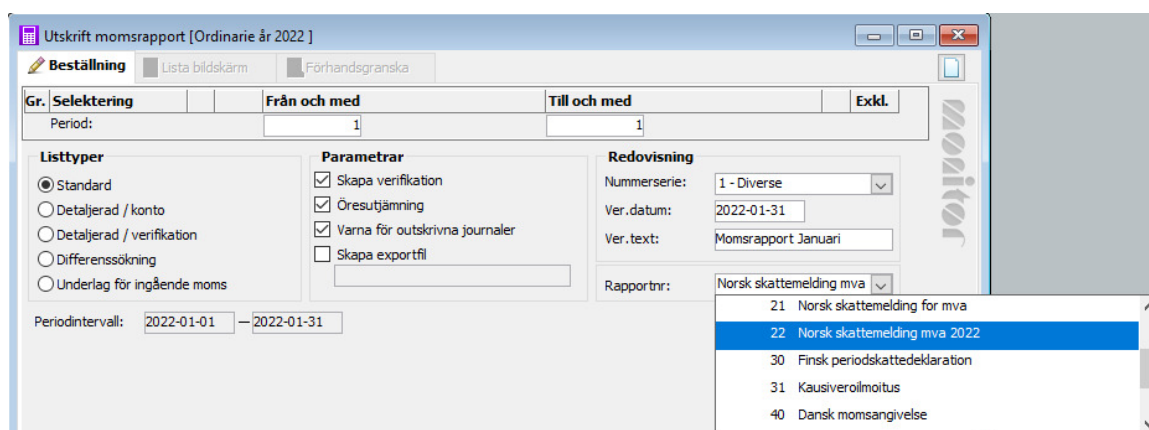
Utskrift momsrapport [Ordinarie år 2022 ]

Beställning | Lista bildskärm | Förhandsgranska

| Gr. | Selektering | | | Från och med | Till och med | | Exkl. |
|---|---|---|---|---|---|---|---|
| | Period: | | | 1 | 1 | | |

monitor

Listtyper
Standard
Detaljerad / konto
Detaljerad / verifikation
Differenssökning
Underlag för ingående moms

Parametrar
Skapa verifikation
Öresutjämning
Varna för outskrivna journaler
Skapa exportfil

Redovisning
Nummerserie: 1 - Diverse
Ver.datum: 2022-01-31
Ver.text: Momsrapport Januari

Rapportnr: Norsk skattemelding mva
21 Norsk skattemelding for mva
22 Norsk skattemelding mva 2022
30 Finsk periodskattedeklaration
31 Kausiveroilmoitus
40 Dansk momsangivelse

Periodintervall: 2022-01-01 — 2022-01-31